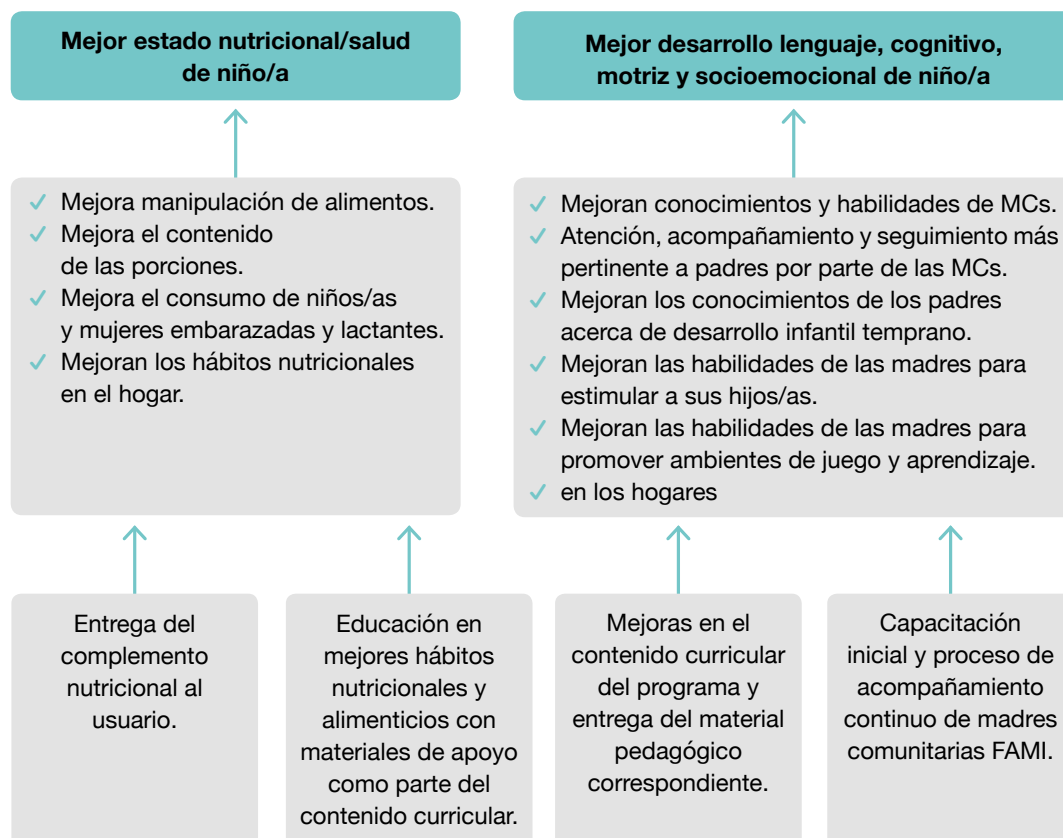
Mejor estado nutricional/salud de niño/a

Mejor desarrollo lenguaje, cognitivo, motriz y socioemocional de niño/a

✓ Mejora manipulación de alimentos.
✓ Mejora el contenido de las porciones.
✓ Mejora el consumo de niños/as y mujeres embarazadas y lactantes.
✓ Mejoran los hábitos nutricionales en el hogar.

✓ Mejoran conocimientos y habilidades de MCs.
✓ Atención, acompañamiento y seguimiento más pertinente a padres por parte de las MCs.
✓ Mejoran los conocimientos de los padres acerca de desarrollo infantil temprano.
✓ Mejoran las habilidades de las madres para estimular a sus hijos/as.
✓ Mejoran las habilidades de las madres para promover ambientes de juego y aprendizaje.
✓ en los hogares

Entrega del complemento nutricional al usuario.

Educación en mejores hábitos nutricionales y alimenticios con materiales de apoyo como parte del contenido curricular.

Mejoras en el contenido curricular del programa y entrega del material pedagógico correspondiente.

Capacitación inicial y proceso de acompañamiento continuo de madres comunitarias FAMI.